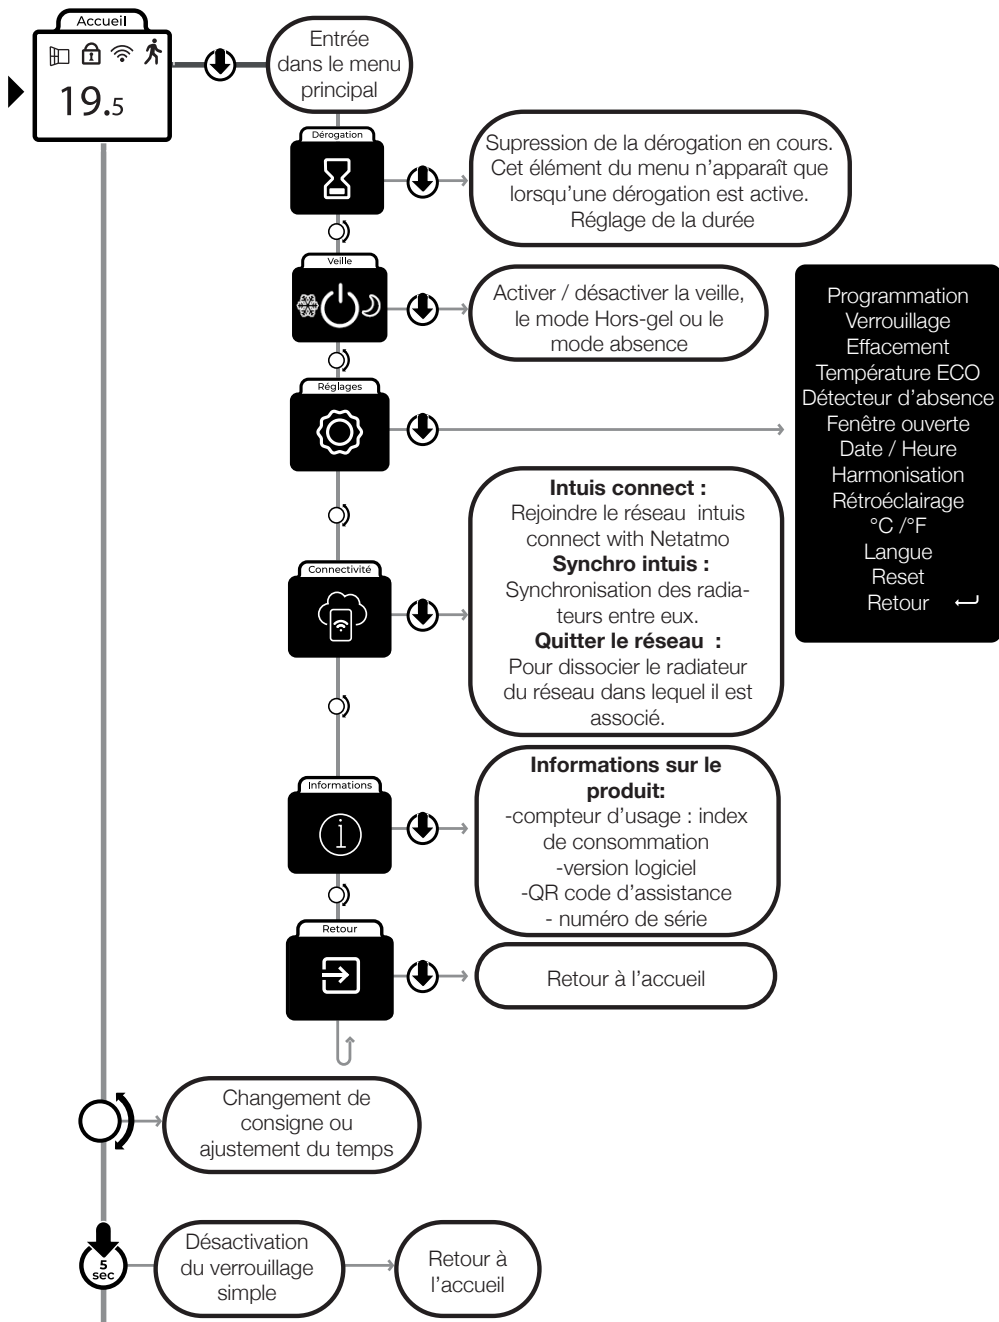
Accueil

19.5

Entrée dans le menu principal

Dérogation

Supression de la dérogation en cours. Cet élément du menu n'apparaît que lorsqu'une dérogation est active. Réglage de la durée

Veille

Activer / désactiver la veille, le mode Hors-gel ou le mode absence

Réglages

Programmation
Verrouillage
Effacement
Température ECO
Détecteur d'absence
Fenêtre ouverte
Date / Heure
Harmonisation
Rétroéclairage
°C /°F
Langue
Reset
Retour

Connectivité

**Intuis connect :**
Rejoindre le réseau intuis connect with Netatmo
**Synchro intuis :**
Synchronisation des radiateurs entre eux.
**Quitter le réseau :**
Pour dissocier le radiateur du réseau dans lequel il est associé.

Informations

**Informations sur le produit:**
-compteur d'usage : index de consommation
-version logiciel
-QR code d'assistance
- numéro de série

Retour

Retour à l'accueil

Changement de consigne ou ajustement du temps

5 sec

Désactivation du verrouillage simple

Retour à l'accueil